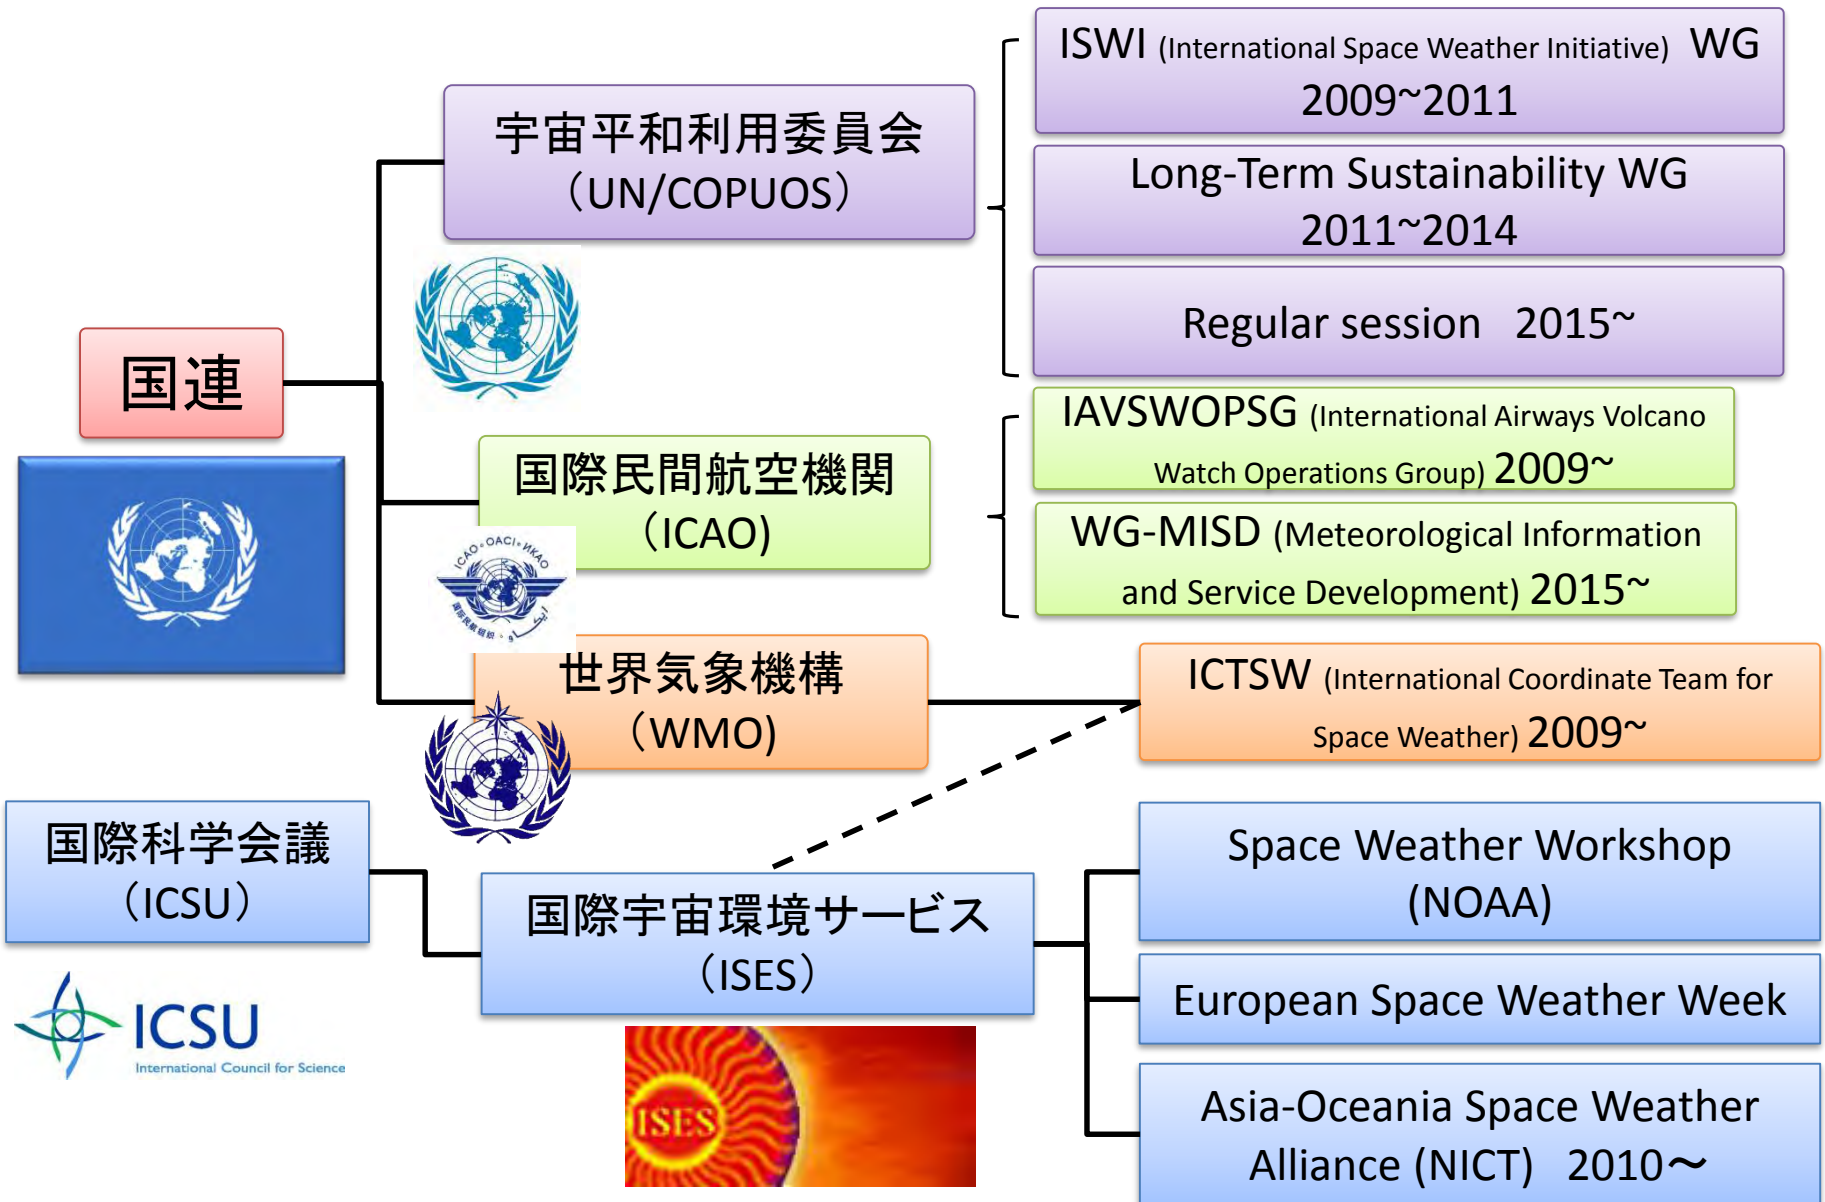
国連

宇宙平和利用委員会
（UN/COPUOS）

ISWI (International Space Weather Initiative) WG
2009~2011

Long-Term Sustainability WG
2011~2014

Regular session 2015~

国際民間航空機関
（ICAO）

OACI・ICAO・ИКАО

IAVSWOPSG (International Airways Volcano Watch Operations Group) 2009~

WG-MISD (Meteorological Information and Service Development) 2015~

世界気象機構
（WMO）

ICTSW (International Coordinate Team for Space Weather) 2009~

国際科学会議
（ICSU）

ICSU
International Council for Science

国際宇宙環境サービス
（ISES）

ISES

Space Weather Workshop
(NOAA)

European Space Weather Week

Asia-Oceania Space Weather Alliance (NICT) 2010～